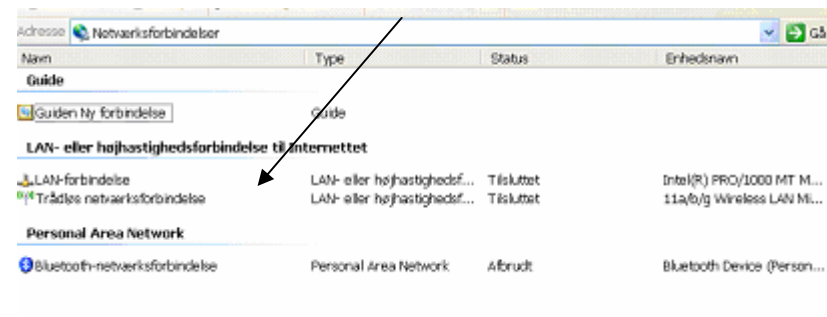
Adresse Netværksforbindelser
Gå

| Navn | Type | Status | Enhedsnavn |
|---|---|---|---|
| **Guide** | | | |
| Guiden Ny forbindelse | Guide | | |
| **LAN- eller højhastighedsforbindelse til Internettet** | | | |
| LAN-forbindelse | LAN- eller højhastighedsf... | Tilsluttet | Intel(R) PRO/1000 MT M... |
| Trådløs netværksforbindelse | LAN- eller højhastighedsf... | Tilsluttet | 11a/b/g Wireless LAN Mi... |
| **Personal Area Network** | | | |
| Bluetooth-netværksforbindelse | Personal Area Network | Afbrudt | Bluetooth Device (Person... |